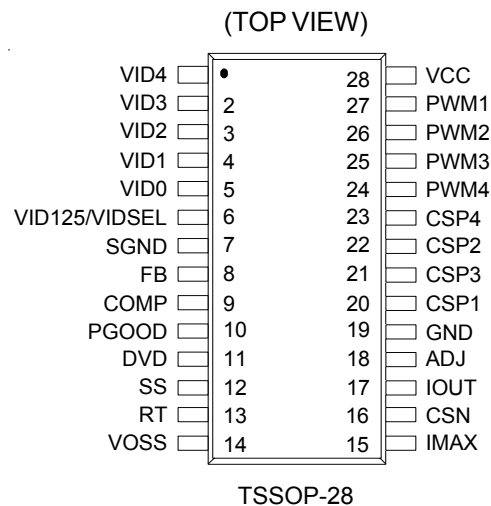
(TOP VIEW)

VID4
VID3 2
VID2 3
VID1 4
VID0 5
VID125/VIDSEL 6
SGND 7
FB 8
COMP 9
PGOOD 10
DVD 11
SS 12
RT 13
VOSS 14

28 VCC
27 PWM1
26 PWM2
25 PWM3
24 PWM4
23 CSP4
22 CSP2
21 CSP3
20 CSP1
19 GND
18 ADJ
17 IOUT
16 CSN
15 IMAX

TSSOP-28